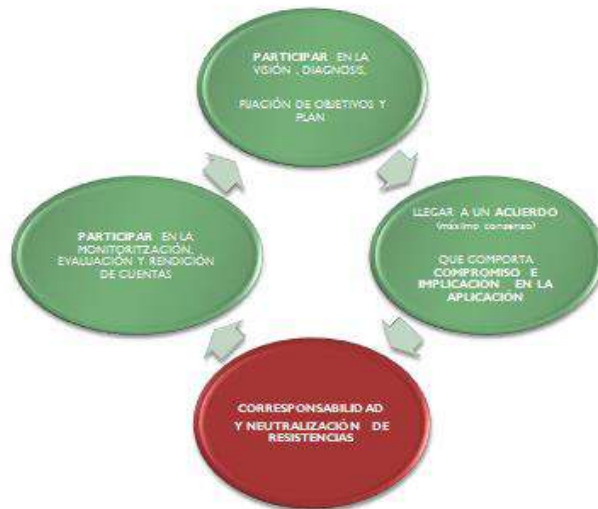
PARTICIPAR EN LA VISIÓN , DIAGNOSIS,

FIJACIÓN DE OBJETIVOS Y PLAN

LLEGAR A UN ACUERDO (máximo consenso)

QUE COMPORTA COMPROMISO E IMPLICACION EN LA APLICACIÓN

CORRESPONSABILID AD

Y NEUTRALIZACIÓN DE RESISTENCIAS

PARTICIPAR EN LA MONITORITZACIÓN, EVALUACIÓN Y RENDICIÓN DE CUENTAS